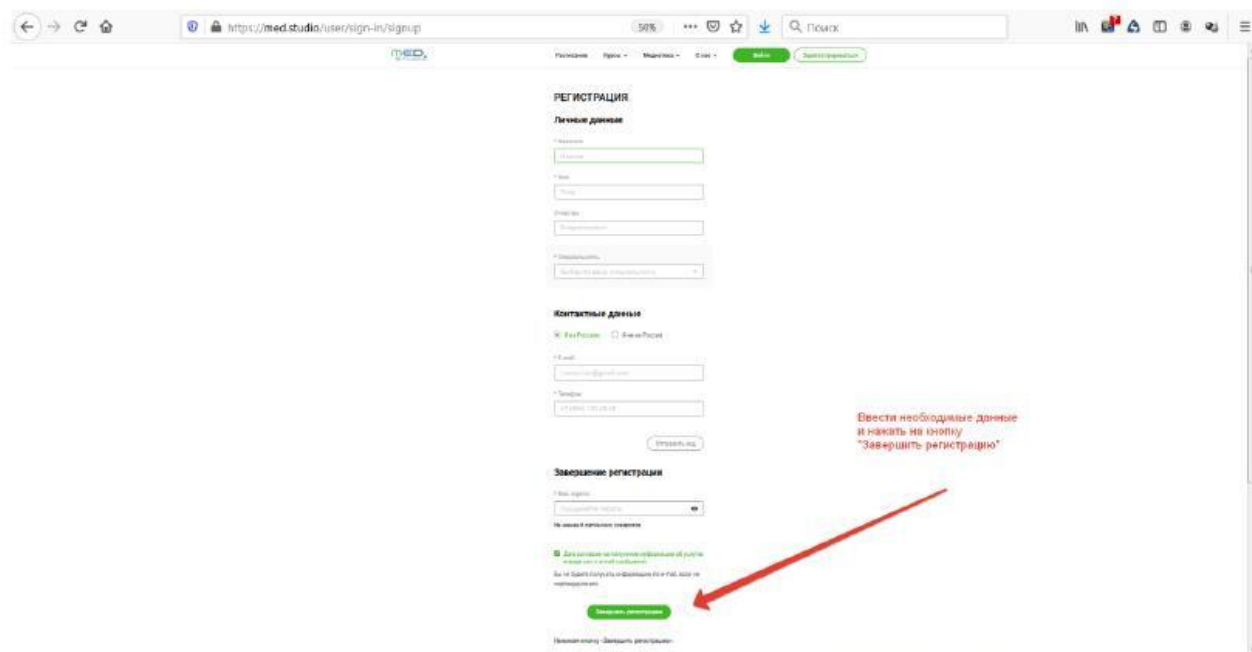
https://med.studio/user/sign-in/signup

50%

Поиск

MED

Расписание Курсы Медиатека О нас Войти Зарегистрироваться

РЕГИСТРАЦИЯ

Личные данные

* Фамилия

Фамилия

* Имя

Имя

Отчество

Отчество

* Специальность

Выберите вашу специальность

Контактные данные

Из России Из-за России

* E-mail

* Телефон

Отправить код

Завершение регистрации

* Ваш пароль

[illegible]

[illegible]

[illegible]

Завершить регистрацию

Нажимая кнопку «Завершить регистрацию»

Ввести необходимые данные и нажать на кнопку "Завершить регистрацию"